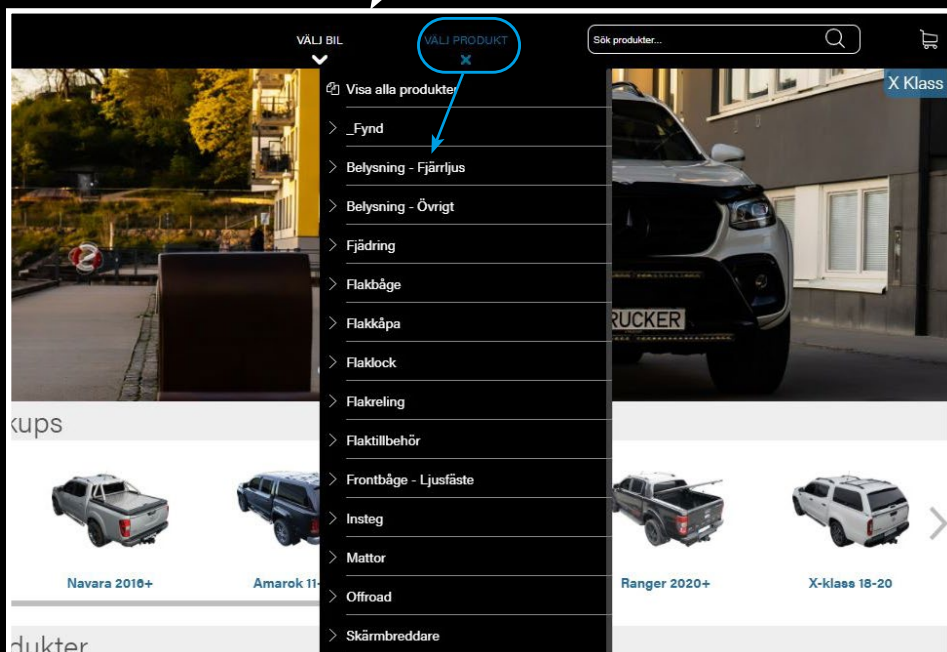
VÄLJ BIL

VÄLJ PRODUKT

Sök produkter...

X Klass

Visa alla produkter

_Fynd

Belysning - Fjärrljus

Belysning - Övrigt

Fjädring

Flakbåge

Flakkåpa

Flaklock

Flakreling

Flaktillbehör

Frontbåge - Ljusfäste

Insteg

Mattor

Offroad

Skärmbreddare

RUCKER

kups

Navara 2016+

Amarok 11-

Ranger 2020+

X-klass 18-20

dukter